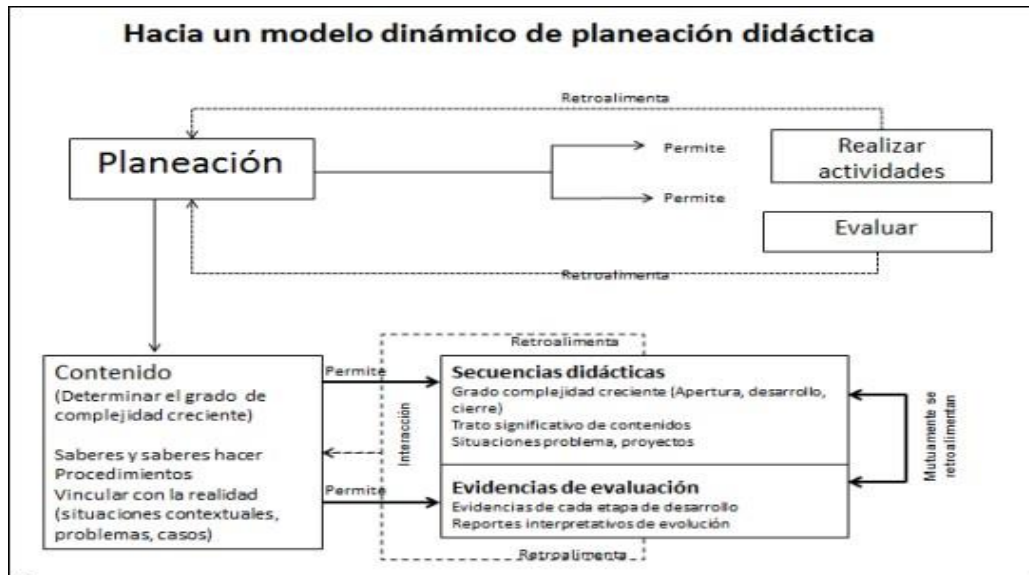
Hacia un modelo dinámico de planeación didáctica

Retroalimenta

Planeación

Permite

Permite

Realizar actividades

Evaluar

Retroalimenta

Retroalimenta

Contenido
(Determinar el grado de complejidad creciente)

Saberes y saberes hacer
Procedimientos
Vincular con la realidad (situaciones contextuales, problemas, casos)

Permite

Permite

Interacción

Secuencias didácticas
Grado complejidad creciente (Apertura, desarrollo, cierre)
Trato significativo de contenidos
Situaciones problema, proyectos

Evidencias de evaluación
Evidencias de cada etapa de desarrollo
Reportes interpretativos de evolución

Mutuamente se retroalimentan

Retroalimenta